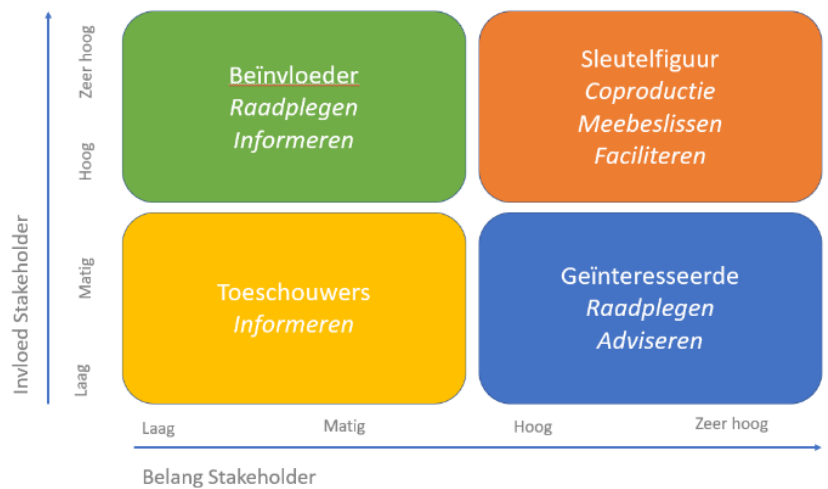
Invloed Stakeholder

Zeer hoog
Hoog
Matig
Laag

Beïnvloeder
*Raadplegen*
*Informeren*

Sleutelfiguur
*Coproductie*
*Meebeslissen*
*Faciliteren*

Toeschouwers
*Informeren*

Geïnteresseerde
*Raadplegen*
*Adviseren*

Laag
Matig
Hoog
Zeer hoog

Belang Stakeholder